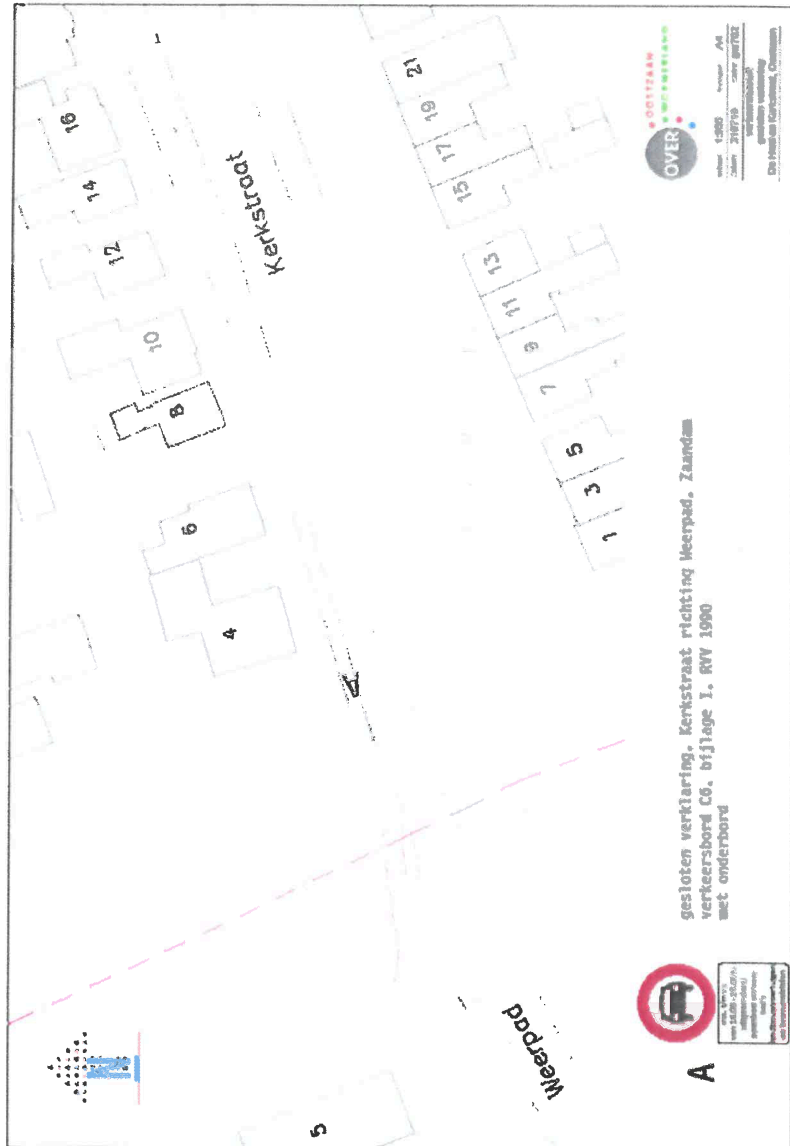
Kerkstraat

16
14
12
10
8
6
4
21
19
17
15
13
11
9
7
5
3
1

Weerpad

5

N

A

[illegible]

gesloten verklaring, Kerkstraat richting Weerpad, Zaandam
verkeersbord C6, bijlage I, RVV 1990
met onderbord

OOSTZAAN
OVER
WORMERLAND

schaal 1:500
datum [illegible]
formaat A4
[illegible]
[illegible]
De Hoek en Kerkstraat, Oostzaan